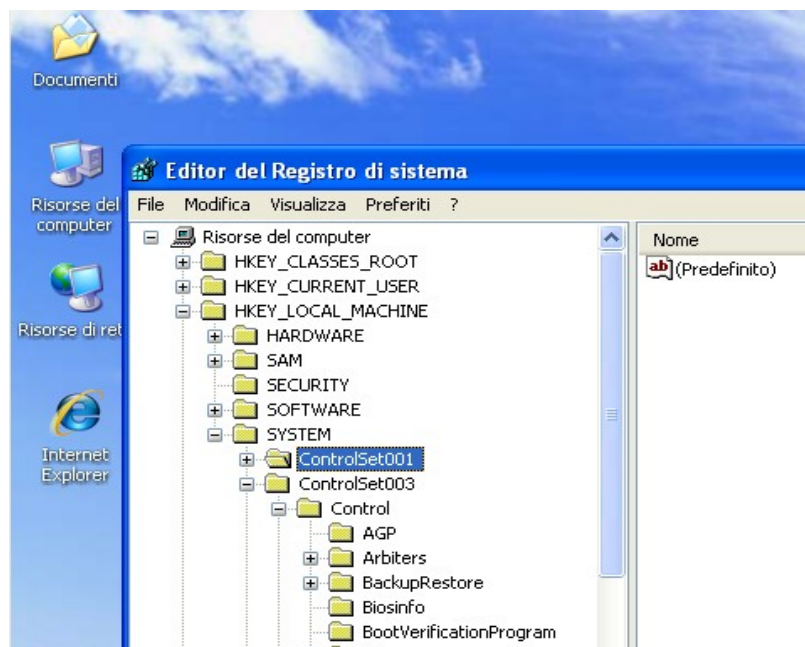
Documenti

Risorse del computer

Risorse di ret

Internet Explorer

Editor del Registro di sistema

File Modifica Visualizza Preferiti ?

Risorse del computer
HKEY_CLASSES_ROOT
HKEY_CURRENT_USER
HKEY_LOCAL_MACHINE
HARDWARE
SAM
SECURITY
SOFTWARE
SYSTEM
ControlSet001
ControlSet003
Control
AGP
Arbiters
BackupRestore
Biosinfo
BootVerificationProgram

Nome
(Predefinito)